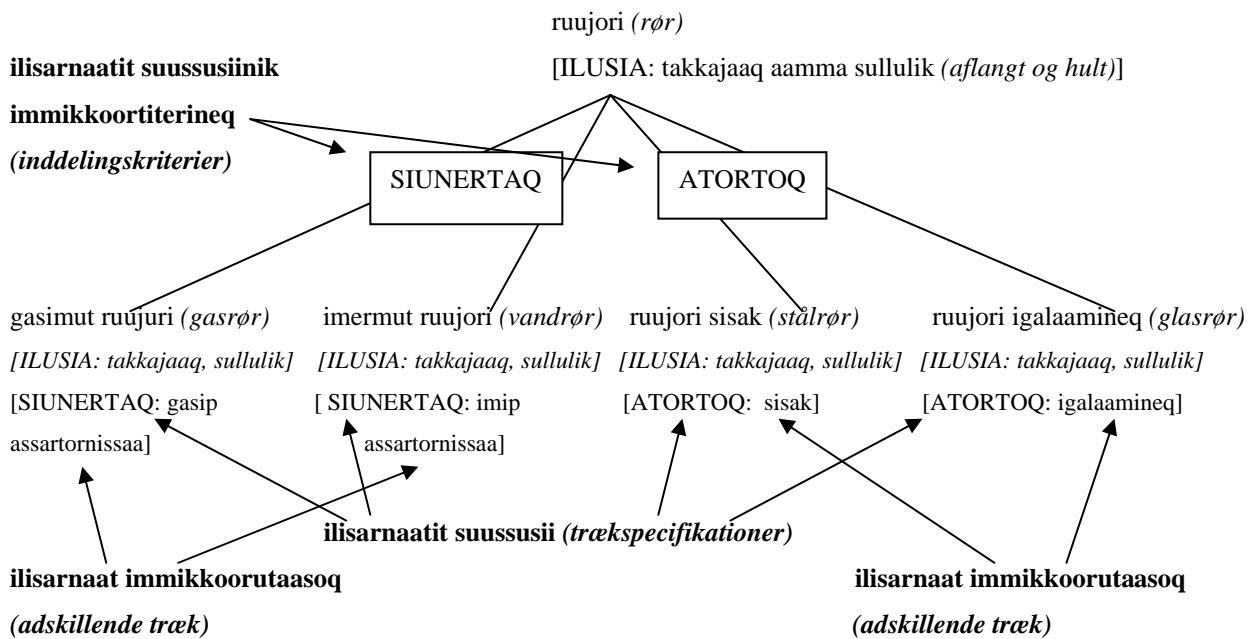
ruujori *(rør)*

[ILUSIA: takkajaaq aamma sullulik *(aflangt og hult)*]

**ilisarnaatit suussusiinik immikkoortiterineq**

***(inddelingskriterier)***

SIUNERTAQ

ATORTOQ

gasimut ruujuri *(gasrør)*
*[ILUSIA: takkajaaq, sullulik]*
[SIUNERTAQ: gasip assartornissaa]

imermut ruujori *(vandrør)*
*[ILUSIA: takkajaaq, sullulik]*
[ SIUNERTAQ: imip assartornissaa]

ruujori sisak *(stålrør)*
*[ILUSIA: takkajaaq, sullulik]*
[ATORTOQ: sisak]

ruujori igalaamineq *(glasrør)*
*[ILUSIA: takkajaaq, sullulik]*
[ATORTOQ: igalaamineq]

**ilisarnaatit suussusii *(trækspecifikationer)***

**ilisarnaat immikkoorutaasoq**

***(adskillende træk)***

**ilisarnaat immikkoorutaasoq**

***(adskillende træk)***